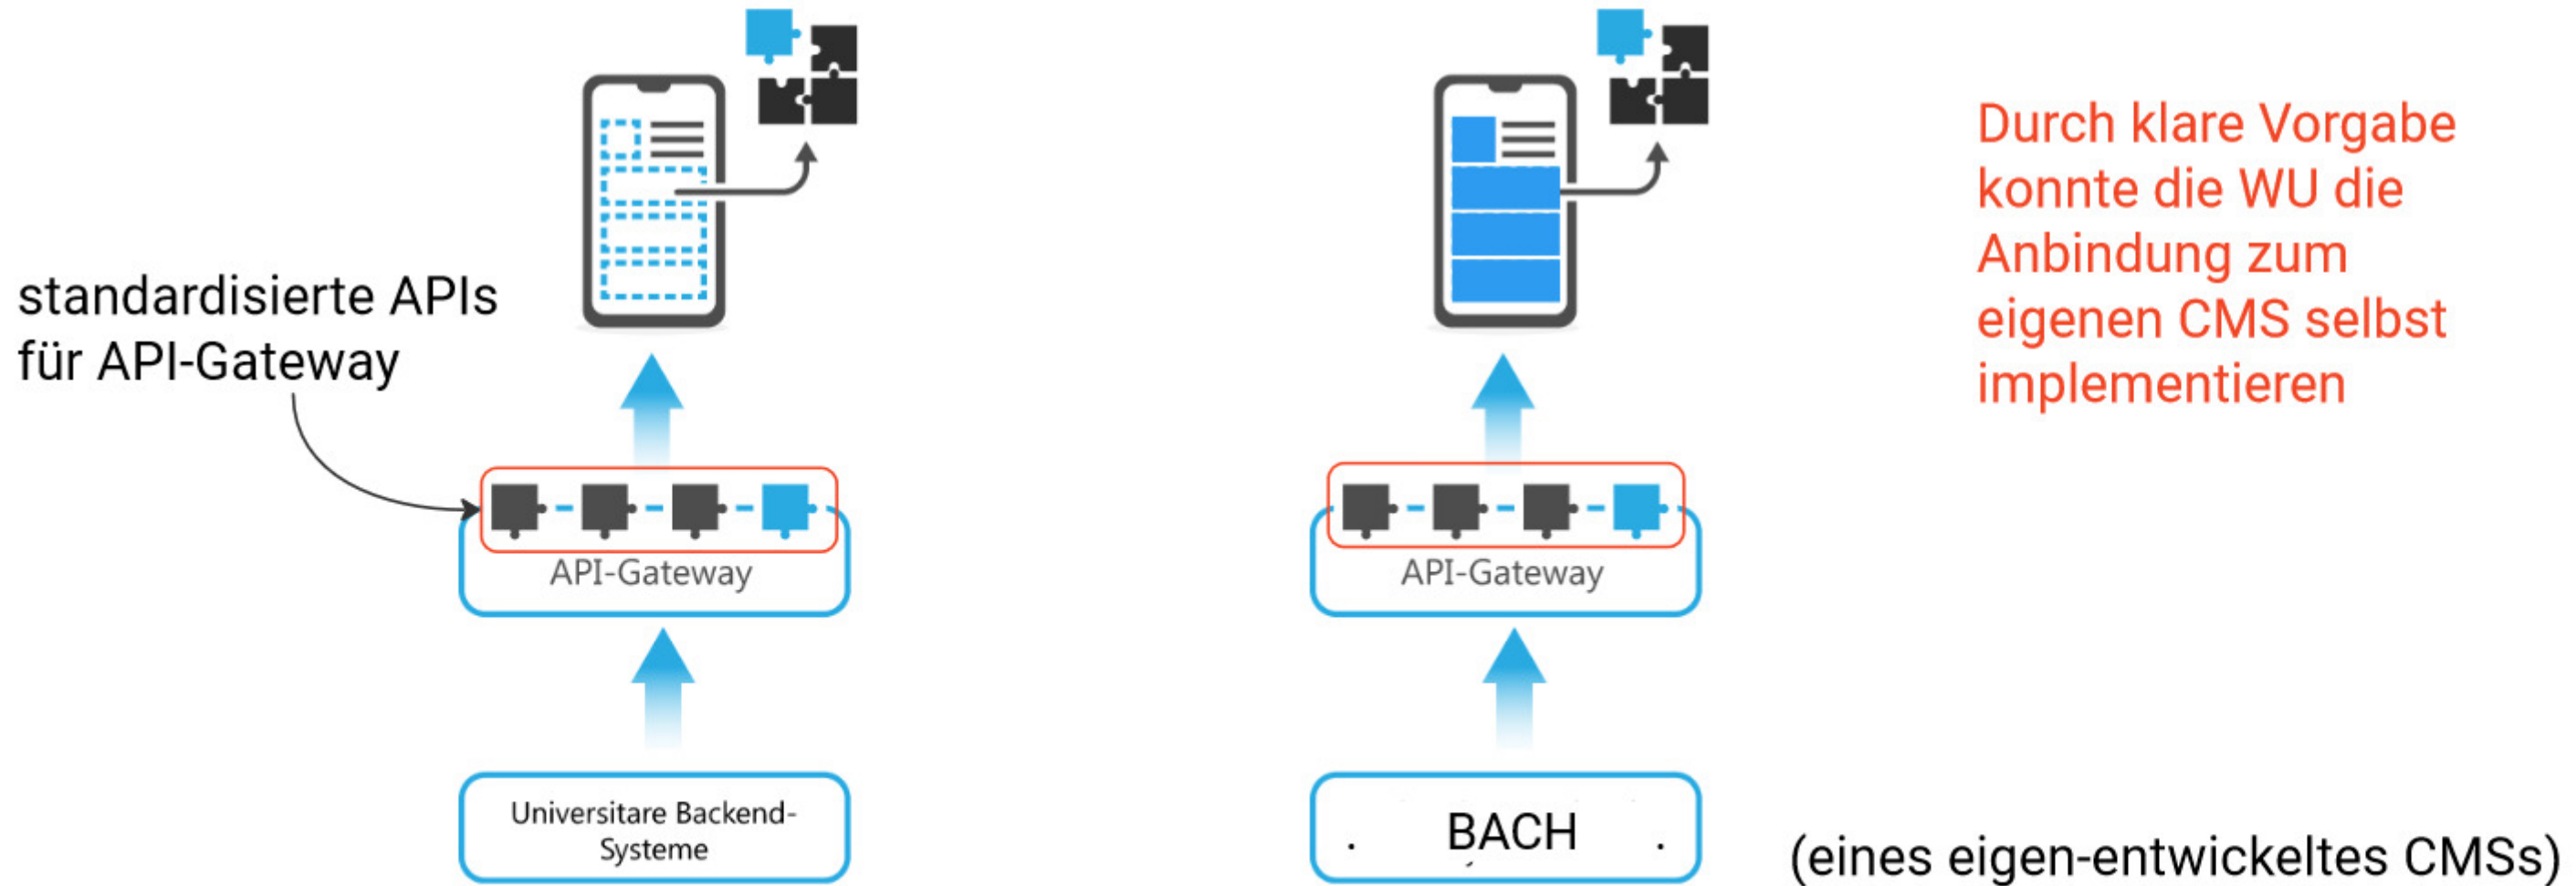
standardisierte APIs für API-Gateway

API-Gateway

Universitare Backend-Systeme

API-Gateway

BACH

Durch klare Vorgabe konnte die WU die Anbindung zum eigenen CMS selbst implementieren

(eines eigen-entwickeltes CMSs)